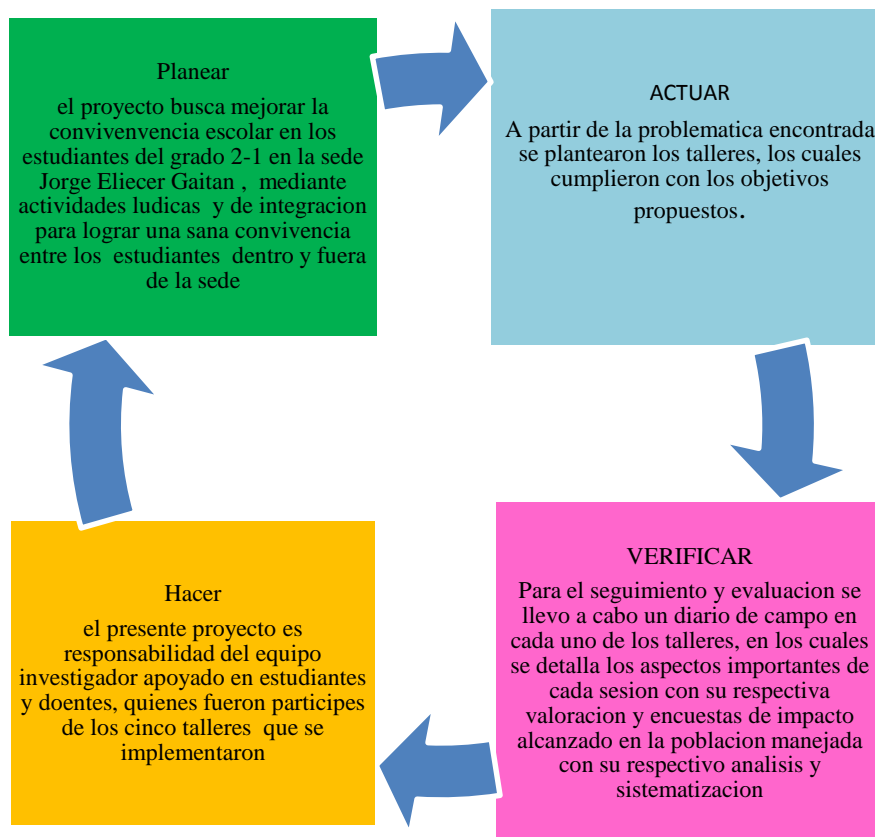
Planear

el proyecto busca mejorar la convivenvencia escolar en los estudiantes del grado 2-1 en la sede Jorge Eliecer Gaitan , mediante actividades ludicas y de integracion para lograr una sana convivencia entre los estudiantes dentro y fuera de la sede

ACTUAR

A partir de la problematica encontrada se plantearon los talleres, los cuales cumplieron con los objetivos propuestos.

VERIFICAR

Para el seguimiento y evaluacion se llevo a cabo un diario de campo en cada uno de los talleres, en los cuales se detalla los aspectos importantes de cada sesion con su respectiva valoracion y encuestas de impacto alcanzado en la poblacion manejada con su respectivo analisis y sistematizacion

Hacer

el presente proyecto es responsabilidad del equipo investigador apoyado en estudiantes y doentes, quienes fueron participes de los cinco talleres que se implementaron